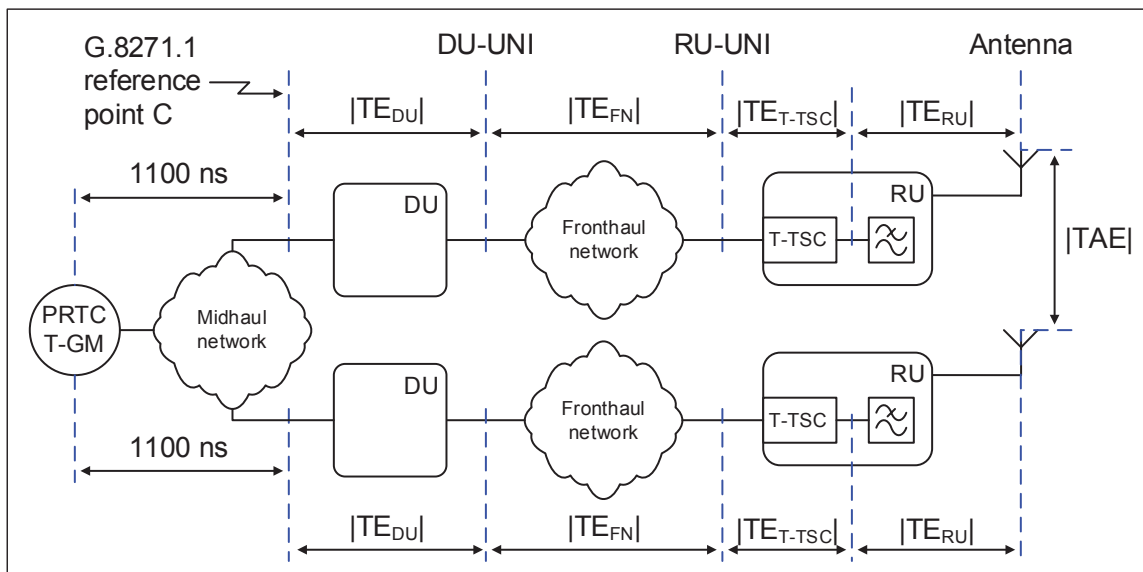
G.8271.1 reference point C

DU-UNI

RU-UNI

Antenna

$|TE_{DU}|$

$|TE_{FN}|$

$|TE_{T\text{-}TSC}|$

$|TE_{RU}|$

1100 ns

DU

Fronthaul network

RU

T-TSC

|TAE|

PRTC T-GM

Midhaul network

DU

Fronthaul network

RU

T-TSC

1100 ns

$|TE_{DU}|$

$|TE_{FN}|$

$|TE_{T\text{-}TSC}|$

$|TE_{RU}|$